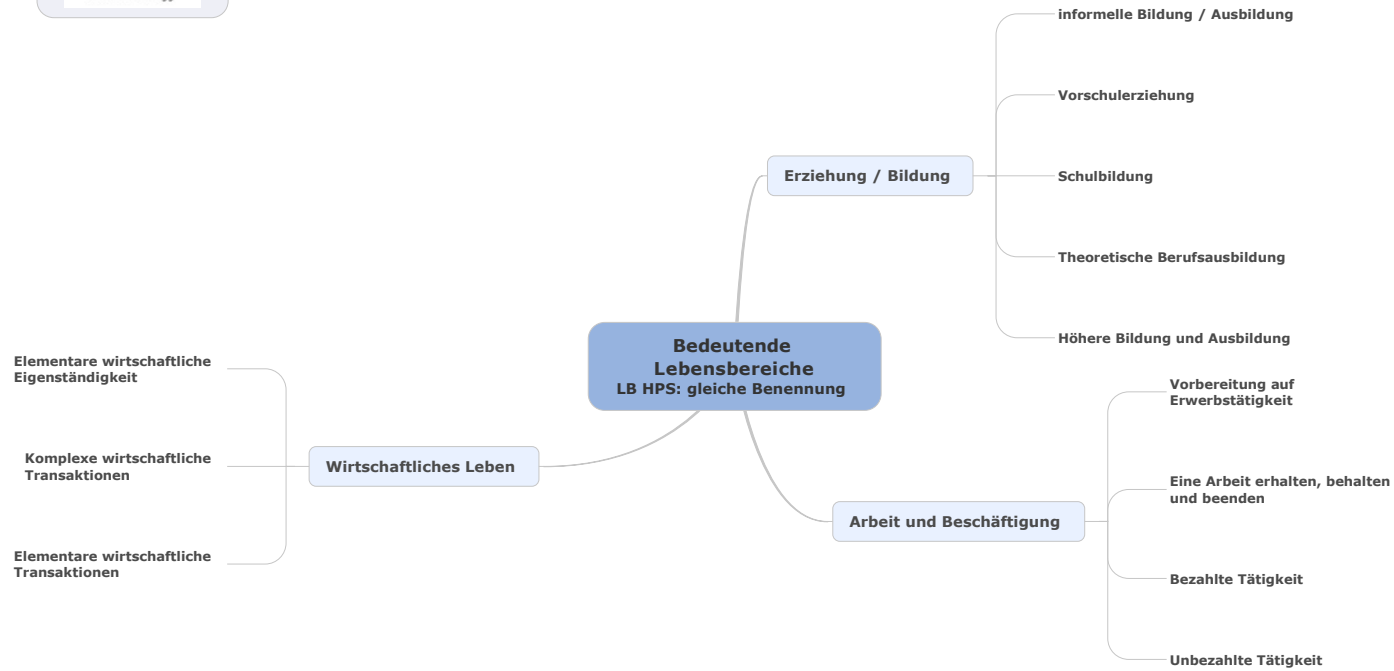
Bedeutende Lebensbereiche
LB HPS: gleiche Benennung

Erziehung / Bildung

informelle Bildung / Ausbildung

Vorschulerziehung

Schulbildung

Theoretische Berufsausbildung

Höhere Bildung und Ausbildung

Arbeit und Beschäftigung

Vorbereitung auf Erwerbstätigkeit

Eine Arbeit erhalten, behalten und beenden

Bezahlte Tätigkeit

Unbezahlte Tätigkeit

Wirtschaftliches Leben

Elementare wirtschaftliche Eigenständigkeit

Komplexe wirtschaftliche Transaktionen

Elementare wirtschaftliche Transaktionen